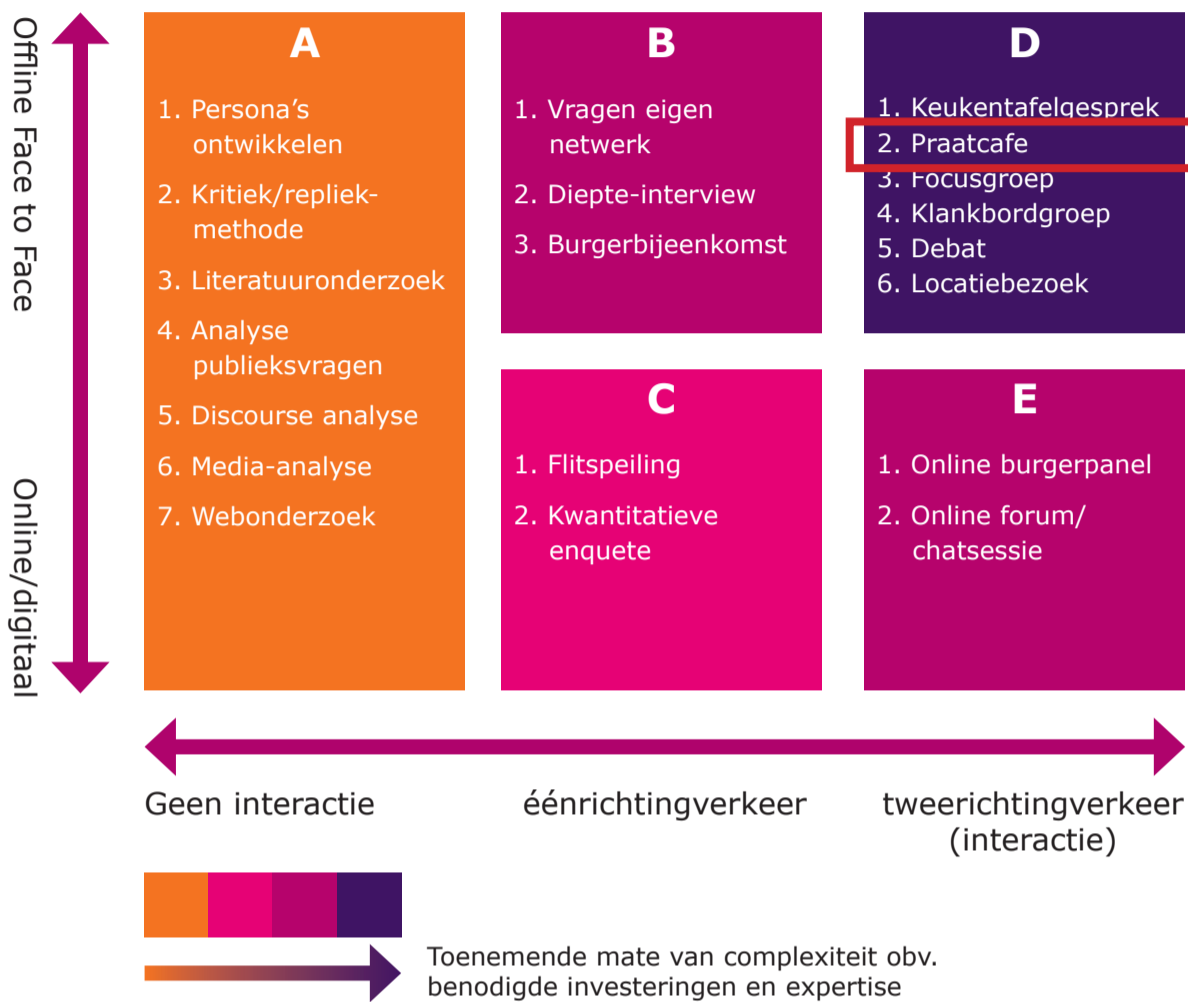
Offline Face to Face

Online/digitaal

A

1. Persona's ontwikkelen
2. Kritiek/repliekmethode
3. Literatuuronderzoek
4. Analyse publieksvragen
5. Discourse analyse
6. Media-analyse
7. Webonderzoek

B

1. Vragen eigen netwerk
2. Diepte-interview
3. Burgerbijeenkomst

D

1. Keukentafelgesprek
2. Praatcafe
3. Focusgroep
4. Klankbordgroep
5. Debat
6. Locatiebezoek

C

1. Flitspeiling
2. Kwantitatieve enquete

E

1. Online burgerpanel
2. Online forum/ chatsessie

Geen interactie

éénrichtingverkeer

tweerichtingverkeer (interactie)

Toenemende mate van complexiteit obv. benodigde investeringen en expertise